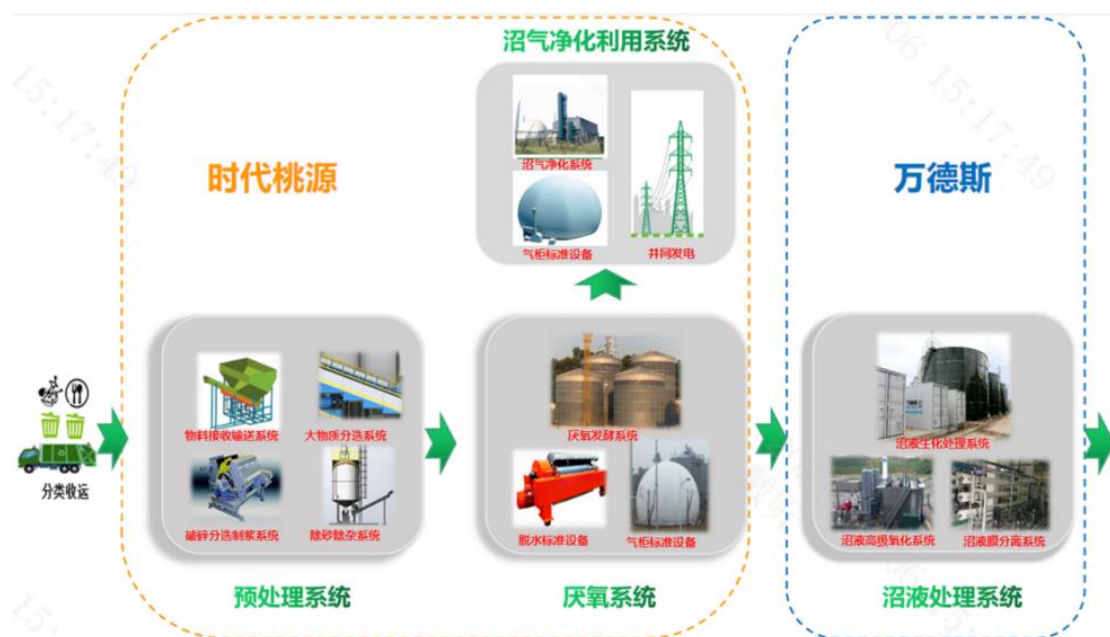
沼气净化利用系统

沼气净化系统

气柜标准设备

并网发电

时代桃源

万德斯

分类收运

物料接收输送系统

大物质分选系统

破碎分选制浆系统

除砂除杂系统

预处理系统

厌氧发酵系统

脱水标准设备

气柜标准设备

厌氧系统

沼液生化处理系统

沼液高级氧化系统

沼液膜分离系统

沼液处理系统

15:17:49

15:17:49